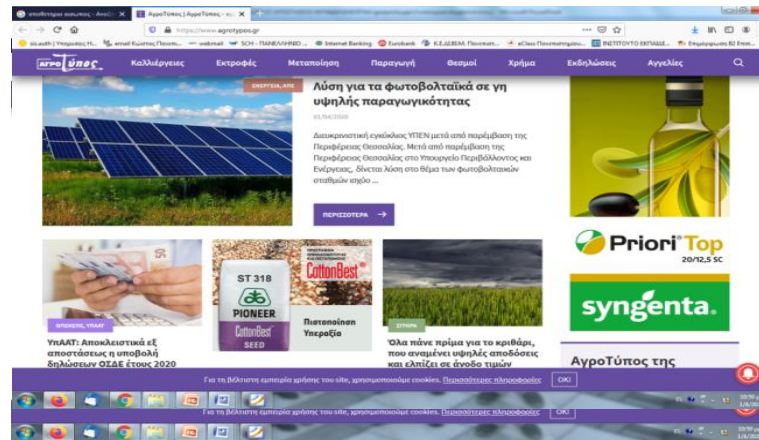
αποθετήριο αιώνιος - Αναζ... ×   ΑγροΤύπος | ΑγροΤύπος - η... ×   +

https://www.agrotypos.gr

sis.auth | Υπηρεσίες Η...   email Κώστας Παναγ...   webmail   SCH - ΠΑΝΕΛΛΗΝΙΟ ...   Internet Banking   Eurobank   Κ.Ε.ΔΕΒΕΜ. Πανεπιστ...   eClass Πανεπιστημίου...   ΙΝΣΤΙΤΟΥΤΟ ΕΚΠΑΙΔΕ...   Επιμόρφωση Β2 Επισ...

ΑγροΤύπος   Καλλιέργειες   Εκτροφές   Μεταποίηση   Παραγωγή   Θεσμοί   Χρήμα   Εκδηλώσεις   Αγγελίες

ΕΝΕΡΓΕΙΑ, ΑΠΕ

Λύση για τα φωτοβολταϊκά σε γη υψηλής παραγωγικότητας

01/04/2020

Διευκρινιστική εγκύκλιος ΥΠΕΝ μετά από παρέμβαση της Περιφέρειας Θεσσαλίας. Μετά από παρέμβαση της Περιφέρειας Θεσσαλίας στο Υπουργείο Περιβάλλοντος και Ενέργειας, δίνεται λύση στο θέμα των φωτοβολταϊκών σταθμών ισχύο ...

ΠΕΡΙΣΣΟΤΕΡΑ →

Priori Top 20/12,5 SC

syngenta.

ΟΠΕΚΕΠΕ, ΥΠΑΑΤ

ΥπΑΑΤ: Αποκλειστικά εξ αποστάσεως η υποβολή δηλώσεων ΟΣΔΕ έτους 2020

ST 318
PIONEER
CottonBest
SEED
CottonBest

Πιστοποίηση Υπεραξία

ΣΙΤΗΡΑ

Όλα πάνε πρίμα για το κριθάρι, που αναμένει υψηλές αποδόσεις και ελπίζει σε άνοδο τιμών

ΑγροΤύπος της

Για τη βέλτιστη εμπειρία χρήσης του site, χρησιμοποιούμε cookies. Περισσότερες πληροφορίες   OK!

Για τη βέλτιστη εμπειρία χρήσης του site, χρησιμοποιούμε cookies. Περισσότερες πληροφορίες   OK!